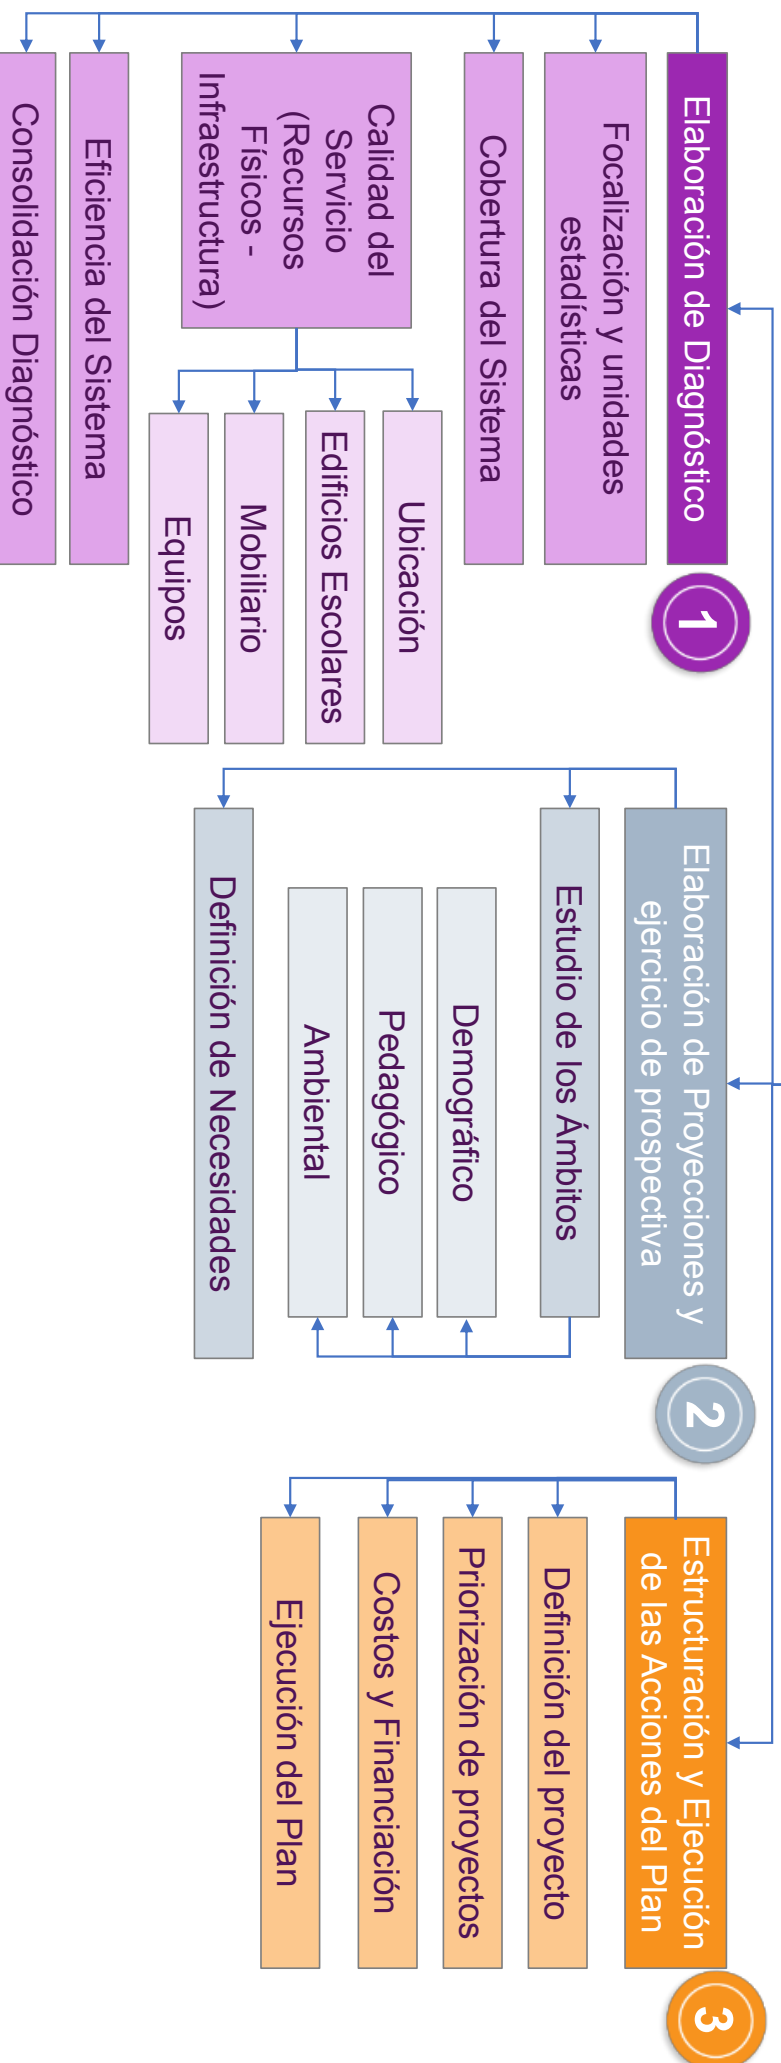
1

Elaboración de Diagnóstico

Focalización y unidades estadísticas

Cobertura del Sistema

Calidad del Servicio (Recursos Físicos - Infraestructura)

Ubicación

Edificios Escolares

Mobiliario

Equipos

Eficiencia del Sistema

Consolidación Diagnóstico

2

Elaboración de Proyecciones y ejercicio de prospectiva

Estudio de los Ámbitos

Demográfico

Pedagógico

Ambiental

Definición de Necesidades

3

Estructuración y Ejecución de las Acciones del Plan

Definición del proyecto

Priorización de proyectos

Costos y Financiación

Ejecución del Plan